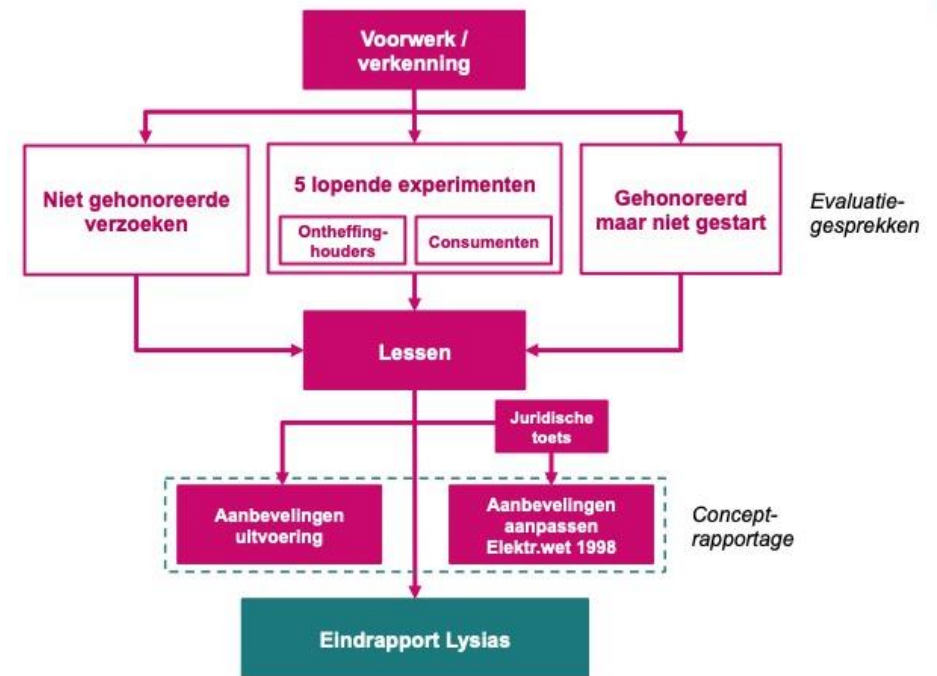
Voorwerk / verkenning

Niet gehonoreerde verzoeken

5 lopende experimenten

Ontheffinghouders

Consumenten

Gehonoreerd maar niet gestart

Evaluatiegesprekken

Lessen

Juridische toets

Aanbevelingen uitvoering

Aanbevelingen aanpassen Elektr.wet 1998

Conceptrapportage

Eindrapport Lysias